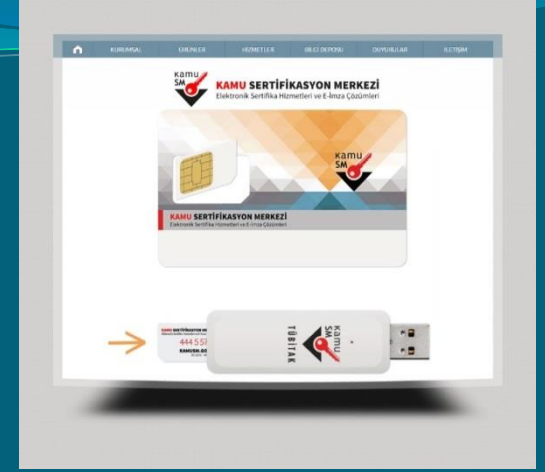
KURUMSAL ÜRÜNLER HİZMETLER BİLGİ DEPOSU DUYURULAR İLETİŞİM

kamu SM KAMU SERTİFİKASYON MERKEZİ
Elektronik Sertifika Hizmetleri ve E-İmza Çözümleri

kamu SM

KAMU SERTİFİKASYON MERKEZİ
Elektronik Sertifika Hizmetleri ve E-İmza Çözümleri

KAMU SERTİFİKASYON MERKEZİ
444 5 57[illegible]
KAMUSM.GOV.TR

kamu SM
TÜBİTAK